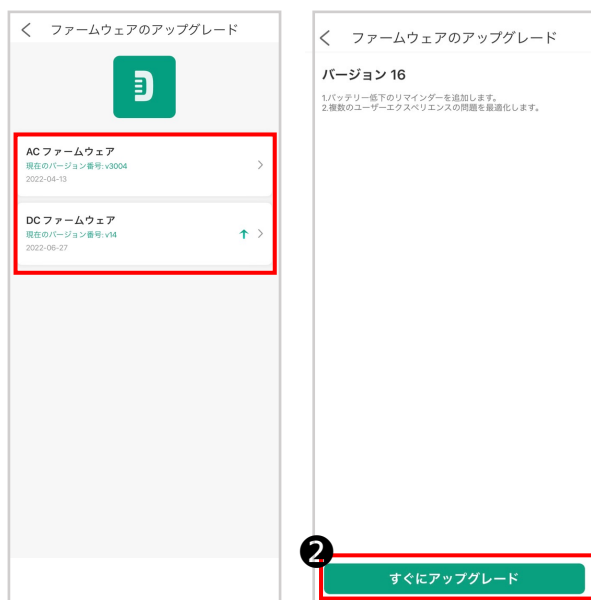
ファームウェアのアップグレード

AC ファームウェア
現在のバージョン番号: v3004
2022-04-13

DC ファームウェア
現在のバージョン番号: v14
2022-06-27

ファームウェアのアップグレード

バージョン 16

1.バッテリー低下のリマインダーを追加します。
2.複数のユーザーエクスペリエンスの問題を最適化します。

2

すぐにアップグレード